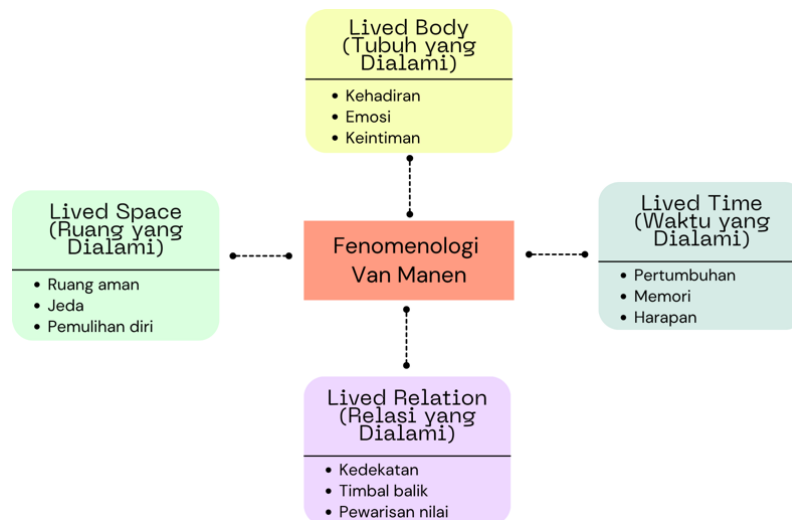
Lived Body (Tubuh yang Dialami)

- Kehadiran
- Emosi
- Keintiman

Lived Space (Ruang yang Dialami)

- Ruang aman
- Jeda
- Pemulihan diri

Fenomenologi Van Manen

Lived Time (Waktu yang Dialami)

- Pertumbuhan
- Memori
- Harapan

Lived Relation (Relasi yang Dialami)

- Kedekatan
- Timbal balik
- Pewarisan nilai